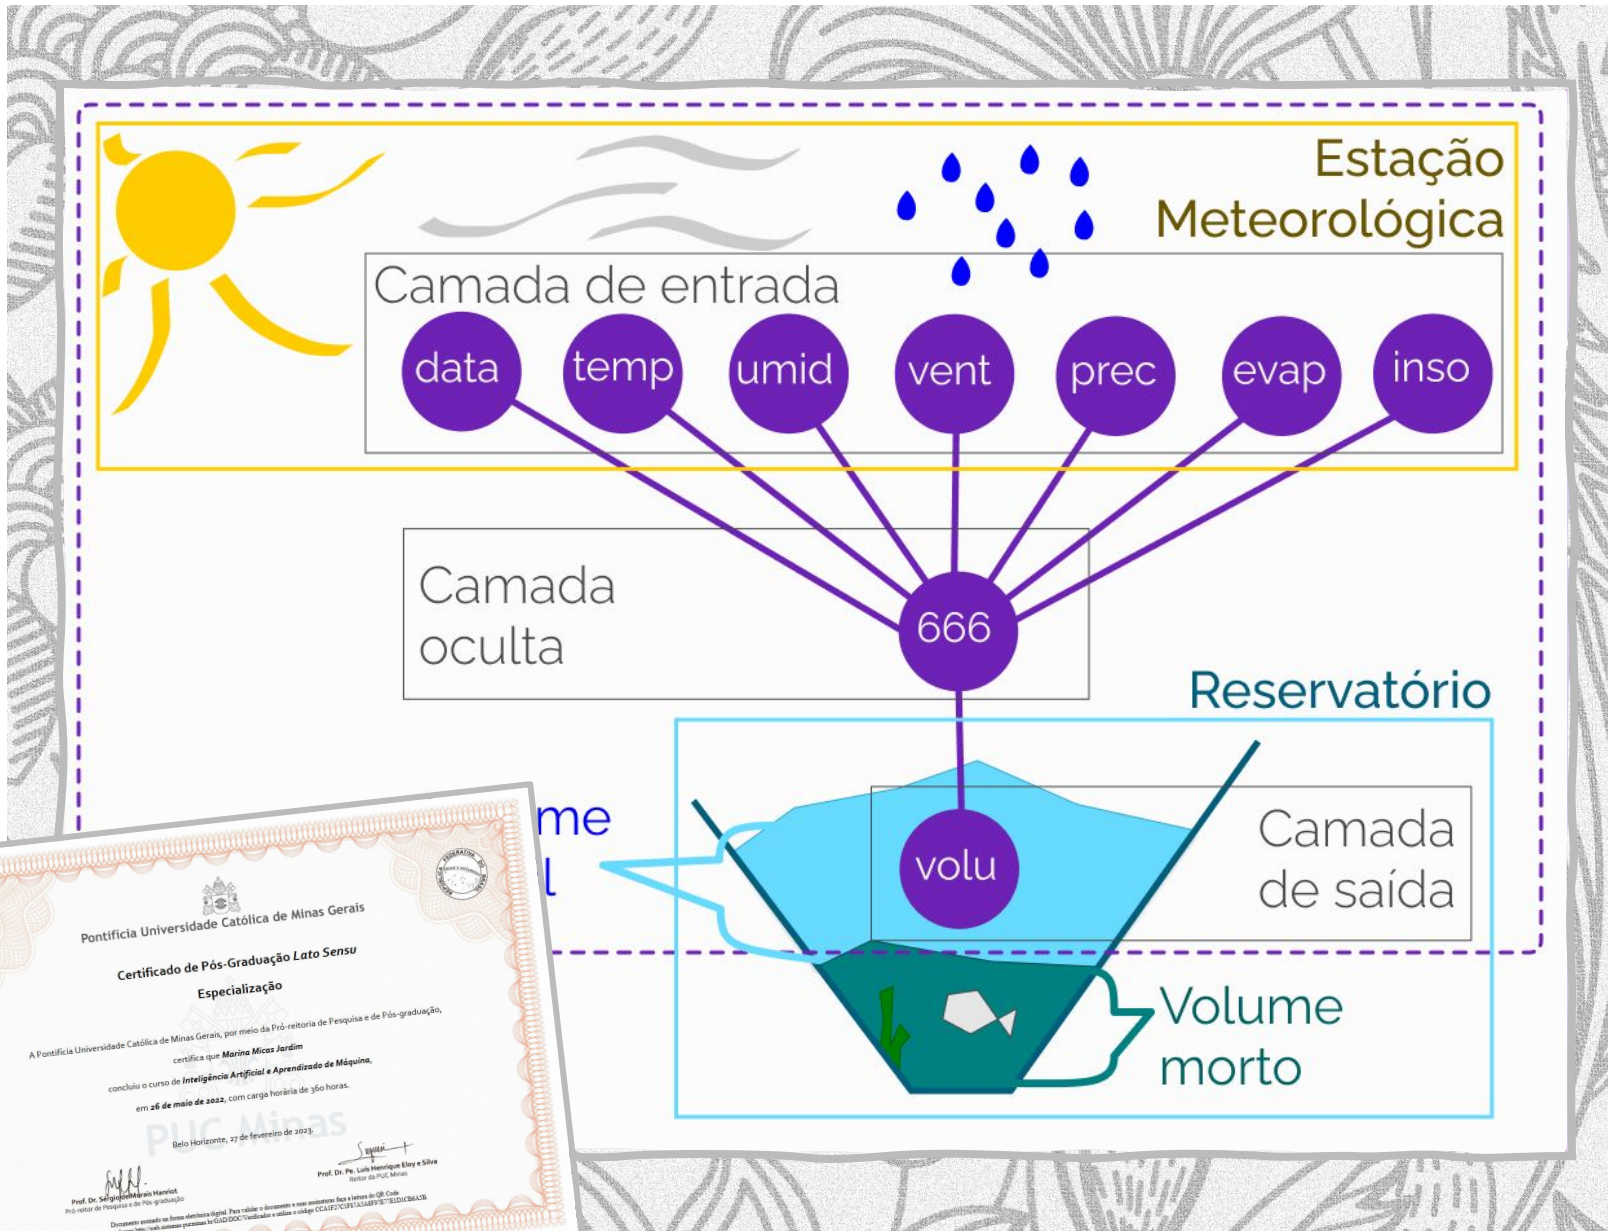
Estação Meteorológica

Camada de entrada

data temp umid vent prec evap inso

Camada oculta

666

Reservatório

me
l

volu

Camada de saída

Volume morto

Pontifícia Universidade Católica de Minas Gerais

Certificado de Pós-Graduação Lato Sensu

Especialização

A Pontifícia Universidade Católica de Minas Gerais, por meio da Pró-reitoria de Pesquisa e de Pós-graduação,

certifica que Marina Micas Jardim

concluiu o curso de Inteligência Artificial e Aprendizado de Máquina,

em 26 de maio de 2022, com carga horária de 360 horas.

PUC Minas

Belo Horizonte, 27 de fevereiro de 2023.

Prof. Dr. Sergio de Morais Hanriot
Pró-reitor de Pesquisa e de Pós-graduação

Prof. Dr. Pe. Luís Henrique Eloy e Silva
Reitor da PUC Minas

Documento assinado na forma eletrônica digital. Para validar o documento e suas assinaturas faça a leitura do QR Code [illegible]